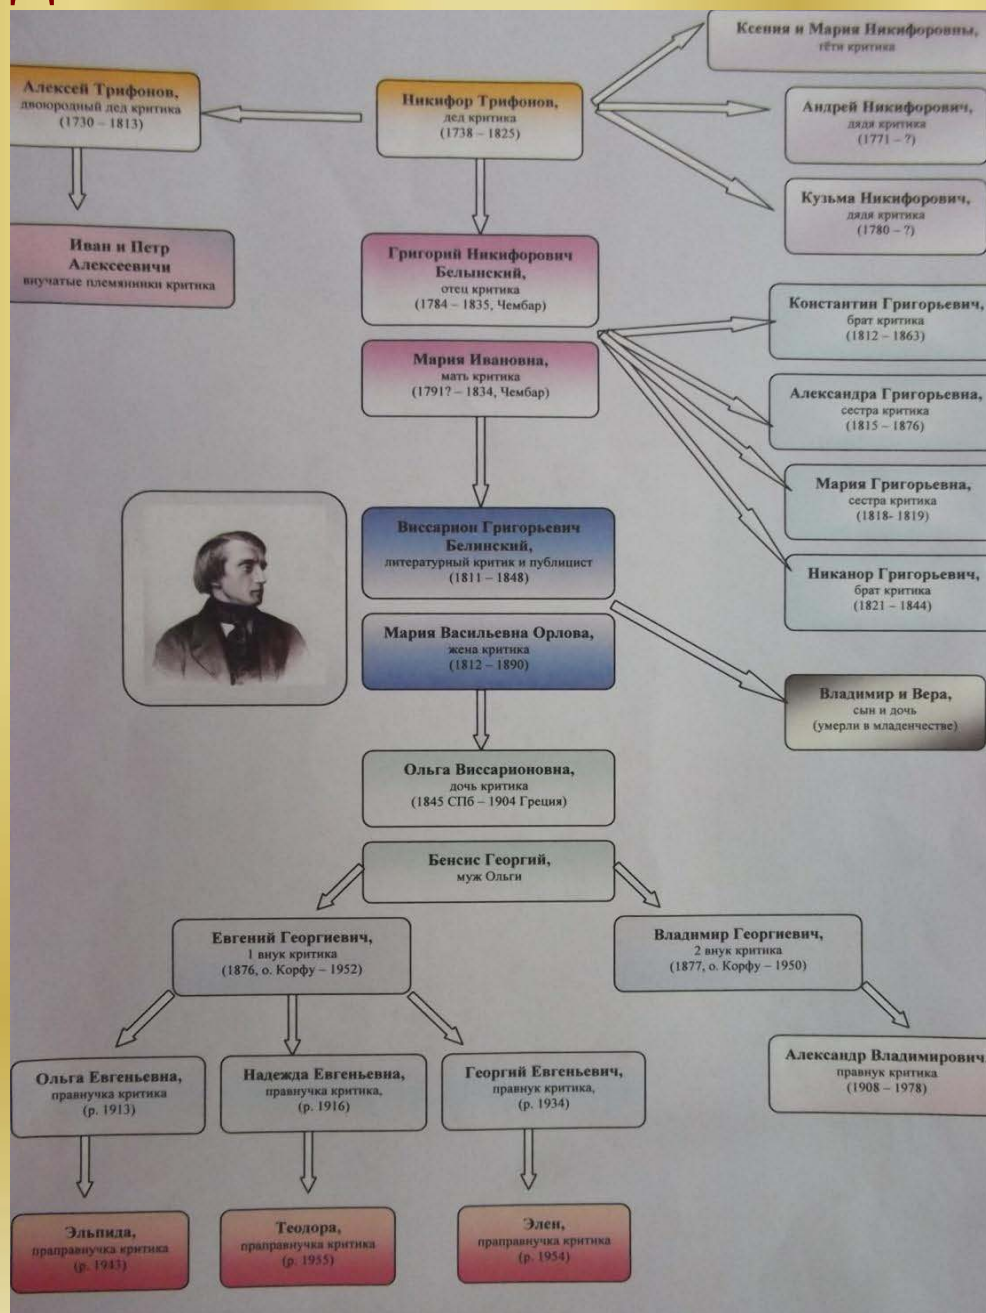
Ксения и Мария Никифоровны,
тёти критика

Алексей Трифонов,
двоюродный дед критика
(1730 – 1813)

Никифор Трифонов,
дед критика
(1738 – 1825)

Андрей Никифорович,
дядя критика
(1771 – ?)

Кузьма Никифорович,
дядя критика
(1780 – ?)

Иван и Петр Алексеевичи
внучатые племянники критика

Григорий Никифорович Белынский,
отец критика
(1784 – 1835, Чембар)

Константин Григорьевич,
брат критика
(1812 – 1863)

Мария Ивановна,
мать критика
(1791? – 1834, Чембар)

Александра Григорьевна,
сестра критика
(1815 – 1876)

Мария Григорьевна,
сестра критика
(1818- 1819)

Виссарион Григорьевич Белинский,
литературный критик и публицист
(1811 – 1848)

Никанор Григорьевич,
брат критика
(1821 – 1844)

Мария Васильевна Орлова,
жена критика
(1812 – 1890)

Владимир и Вера,
сын и дочь
(умерли в младенчестве)

Ольга Виссарионовна,
дочь критика
(1845 СПб – 1904 Греция)

Бенсис Георгий,
муж Ольги

Евгений Георгиевич,
1 внук критика
(1876, о. Корфу – 1952)

Владимир Георгиевич,
2 внук критика
(1877, о. Корфу – 1950)

Александр Владимирович
правнук критика
(1908 – 1978)

Ольга Евгеньевна,
правнучка критика
(р. 1913)

Надежда Евгеньевна,
правнучка критика,
(р. 1916)

Георгий Евгеньевич,
правнук критика,
(р. 1934)

Эльпида,
праправнучка критика
(р. 1943)

Теодора,
праправнучка критика
(р. 1955)

Элен,
праправнучка критика
(р. 1954)